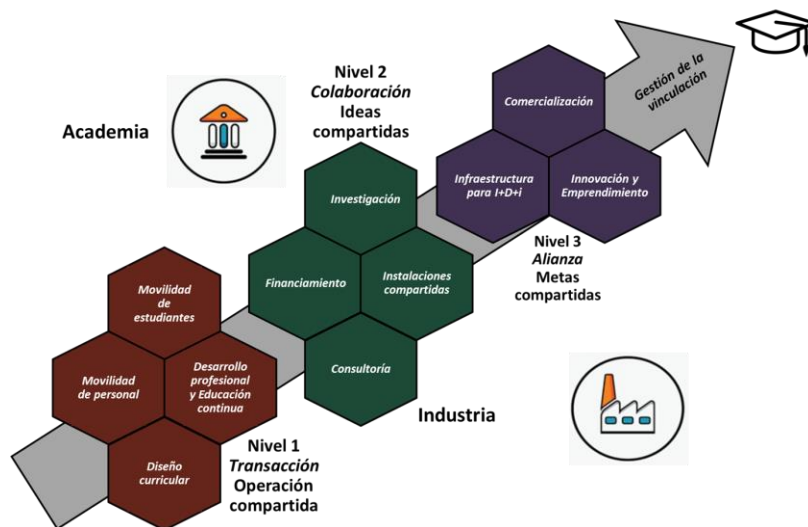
Academia

Nivel 2
Colaboración
Ideas compartidas

Gestión de la vinculación

Comercialización

Infraestructura para I+D+i

Innovación y Emprendimiento

Nivel 3
Alianza
Metas compartidas

Investigación

Financiamiento

Instalaciones compartidas

Consultoría

Industria

Movilidad de estudiantes

Movilidad de personal

Desarrollo profesional y Educación continua

Diseño curricular

Nivel 1
Transacción
Operación compartida